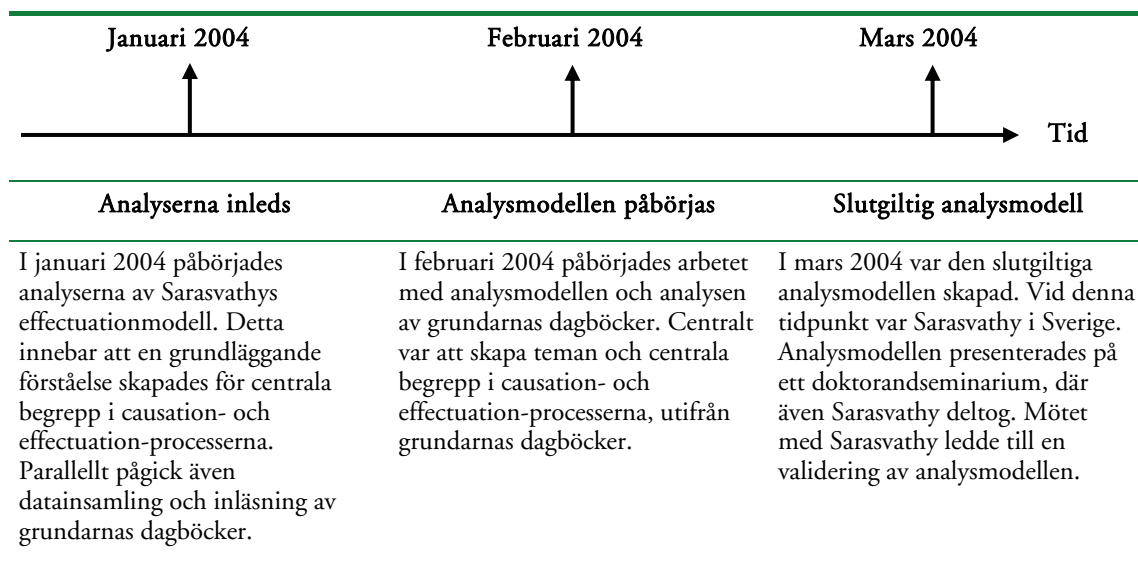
Januari 2004

Februari 2004

Mars 2004

Tid

| Analyserna inleds | Analysmodellen påbörjas | Slutgiltig analysmodell |
|---|---|---|
| I januari 2004 påbörjades analyserna av Sarasvathys effectuationmodell. Detta innebar att en grundläggande förståelse skapades för centrala begrepp i causation- och effectuation-processerna. Parallellt pågick även datainsamling och inläsning av grundarnas dagböcker. | I februari 2004 påbörjades arbetet med analysmodellen och analysen av grundarnas dagböcker. Centralt var att skapa teman och centrala begrepp i causation- och effectuation-processerna, utifrån grundarnas dagböcker. | I mars 2004 var den slutgiltiga analysmodellen skapad. Vid denna tidpunkt var Sarasvathy i Sverige. Analysmodellen presenterades på ett doktorandseminarium, där även Sarasvathy deltog. Mötet med Sarasvathy ledde till en validering av analysmodellen. |